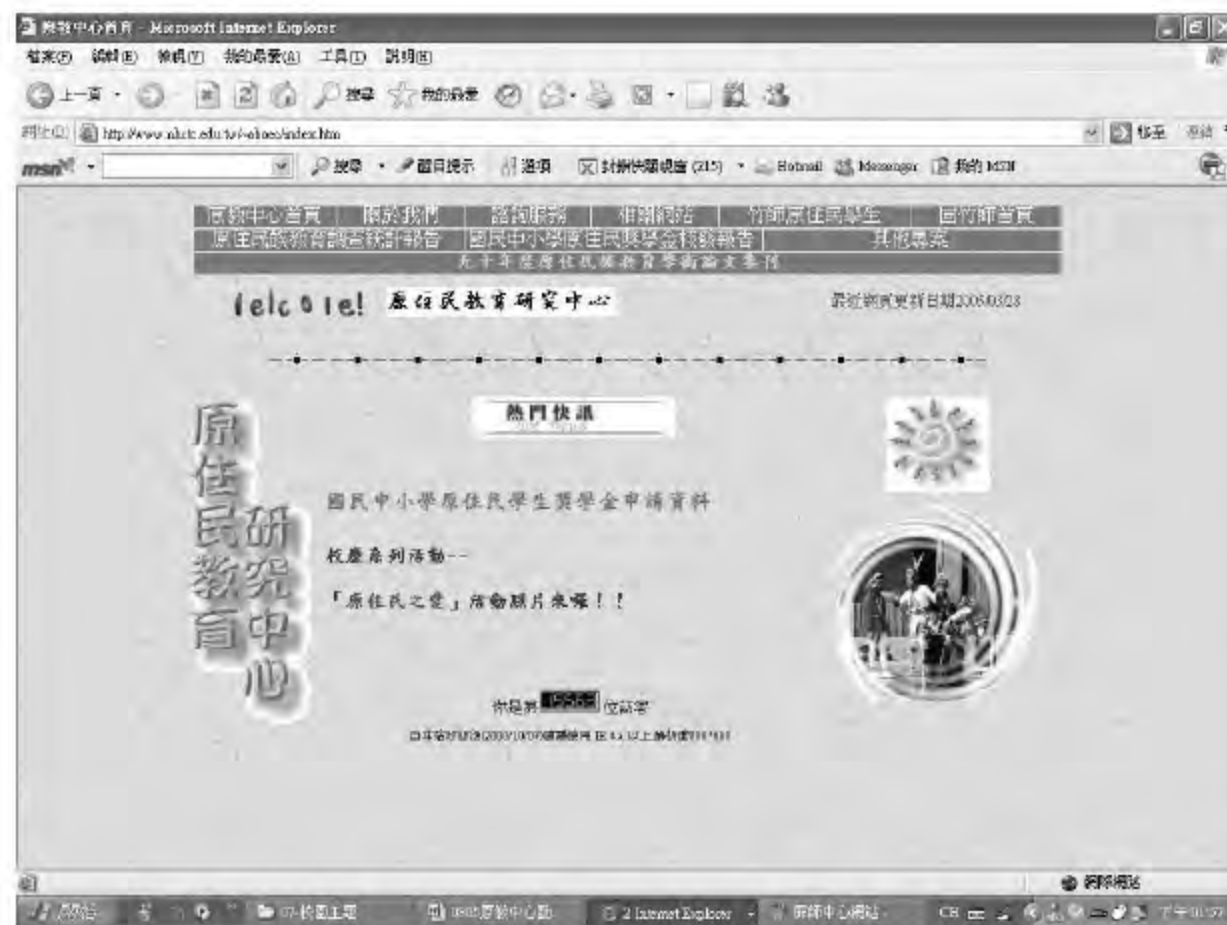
原教中心首頁 - Microsoft Internet Explorer

檔案(F) 編輯(E) 檢視(V) 我的最愛(A) 工具(T) 說明(H)

上一頁 搜尋 我的最愛

網址(D) http://www.nhctc.edu.tw/~aboec/index.htm 移至 連結

msn 搜尋 醒目提示 選項 封鎖快顯視窗 (215) Hotmail Messenger 我的 MSN

原教中心首頁 | 關於我們 | 諮詢服務 | 相關網站 | 竹師原住民學生 | 回竹師首頁

原住民族教育調查統計報告 | 國民中小學原住民獎學金核發報告 | 其他專案

九十年度原住民族教育學術論文專刊

Welcome! 原住民教育研究中心

最近網頁更新日期2003/03/28

熱門快訊

原住民教育研究中心

國民中小學原住民學生獎學金申請資料

校慶系列活動--

「原住民之愛」活動照片來囉!!

你是第 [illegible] 位訪客

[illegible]

網際網路

開始 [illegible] 原教中心首... 2 Internet Explorer 原師中心網站 CH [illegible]